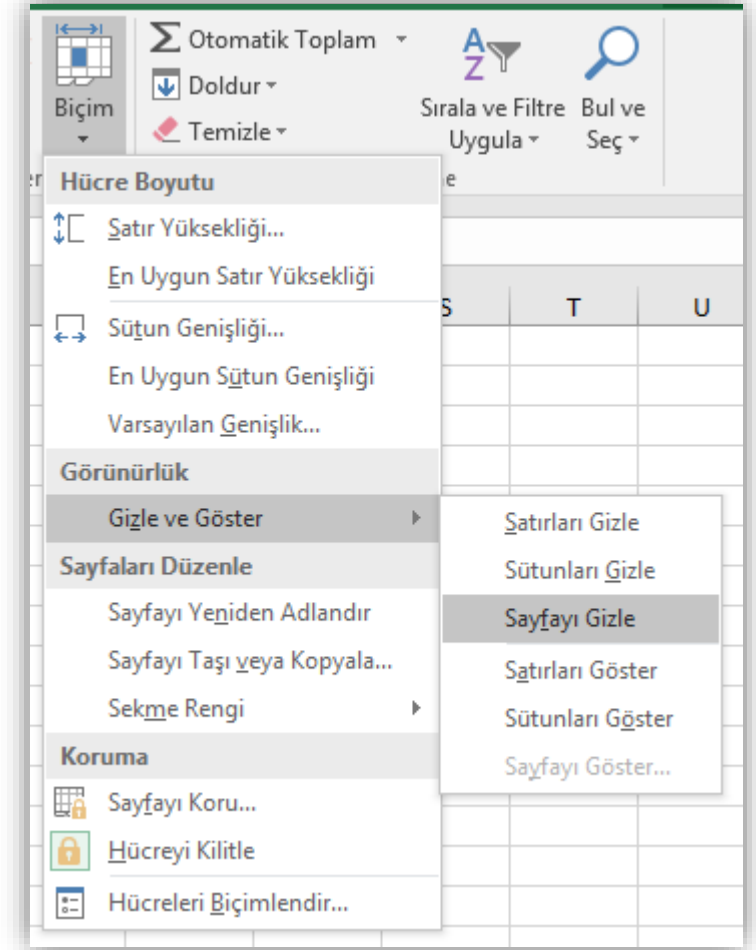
Biçim

Otomatik Toplam
Doldur
Temizle

Sırala ve Filtre Uygula

Bul ve Seç

Hücre Boyutu
Satır Yüksekliği...
En Uygun Satır Yüksekliği
Sütun Genişliği...
En Uygun Sütun Genişliği
Varsayılan Genişlik...
Görünürlük
Gizle ve Göster
Sayfaları Düzenle
Sayfayı Yeniden Adlandır
Sayfayı Taşı veya Kopyala...
Sekme Rengi
Koruma
Sayfayı Koru...
Hücreyi Kilitle
Hücreleri Biçimlendir...

S
T
U

Satırları Gizle
Sütunları Gizle
Sayfayı Gizle
Satırları Göster
Sütunları Göster
Sayfayı Göster...